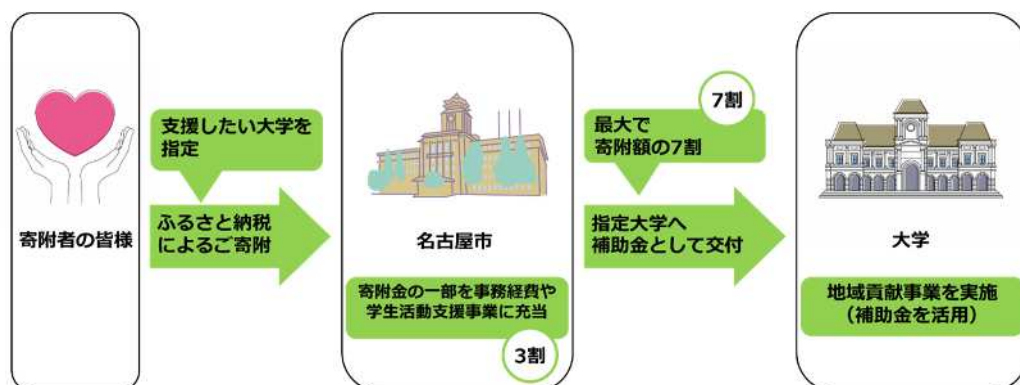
寄附者の皆様

支援したい大学を指定

ふるさと納税によるご寄附

名古屋市

寄附金の一部を事務経費や学生活動支援事業に充当

3割

7割

最大で寄附額の7割

指定大学へ補助金として交付

大学

地域貢献事業を実施（補助金を活用）